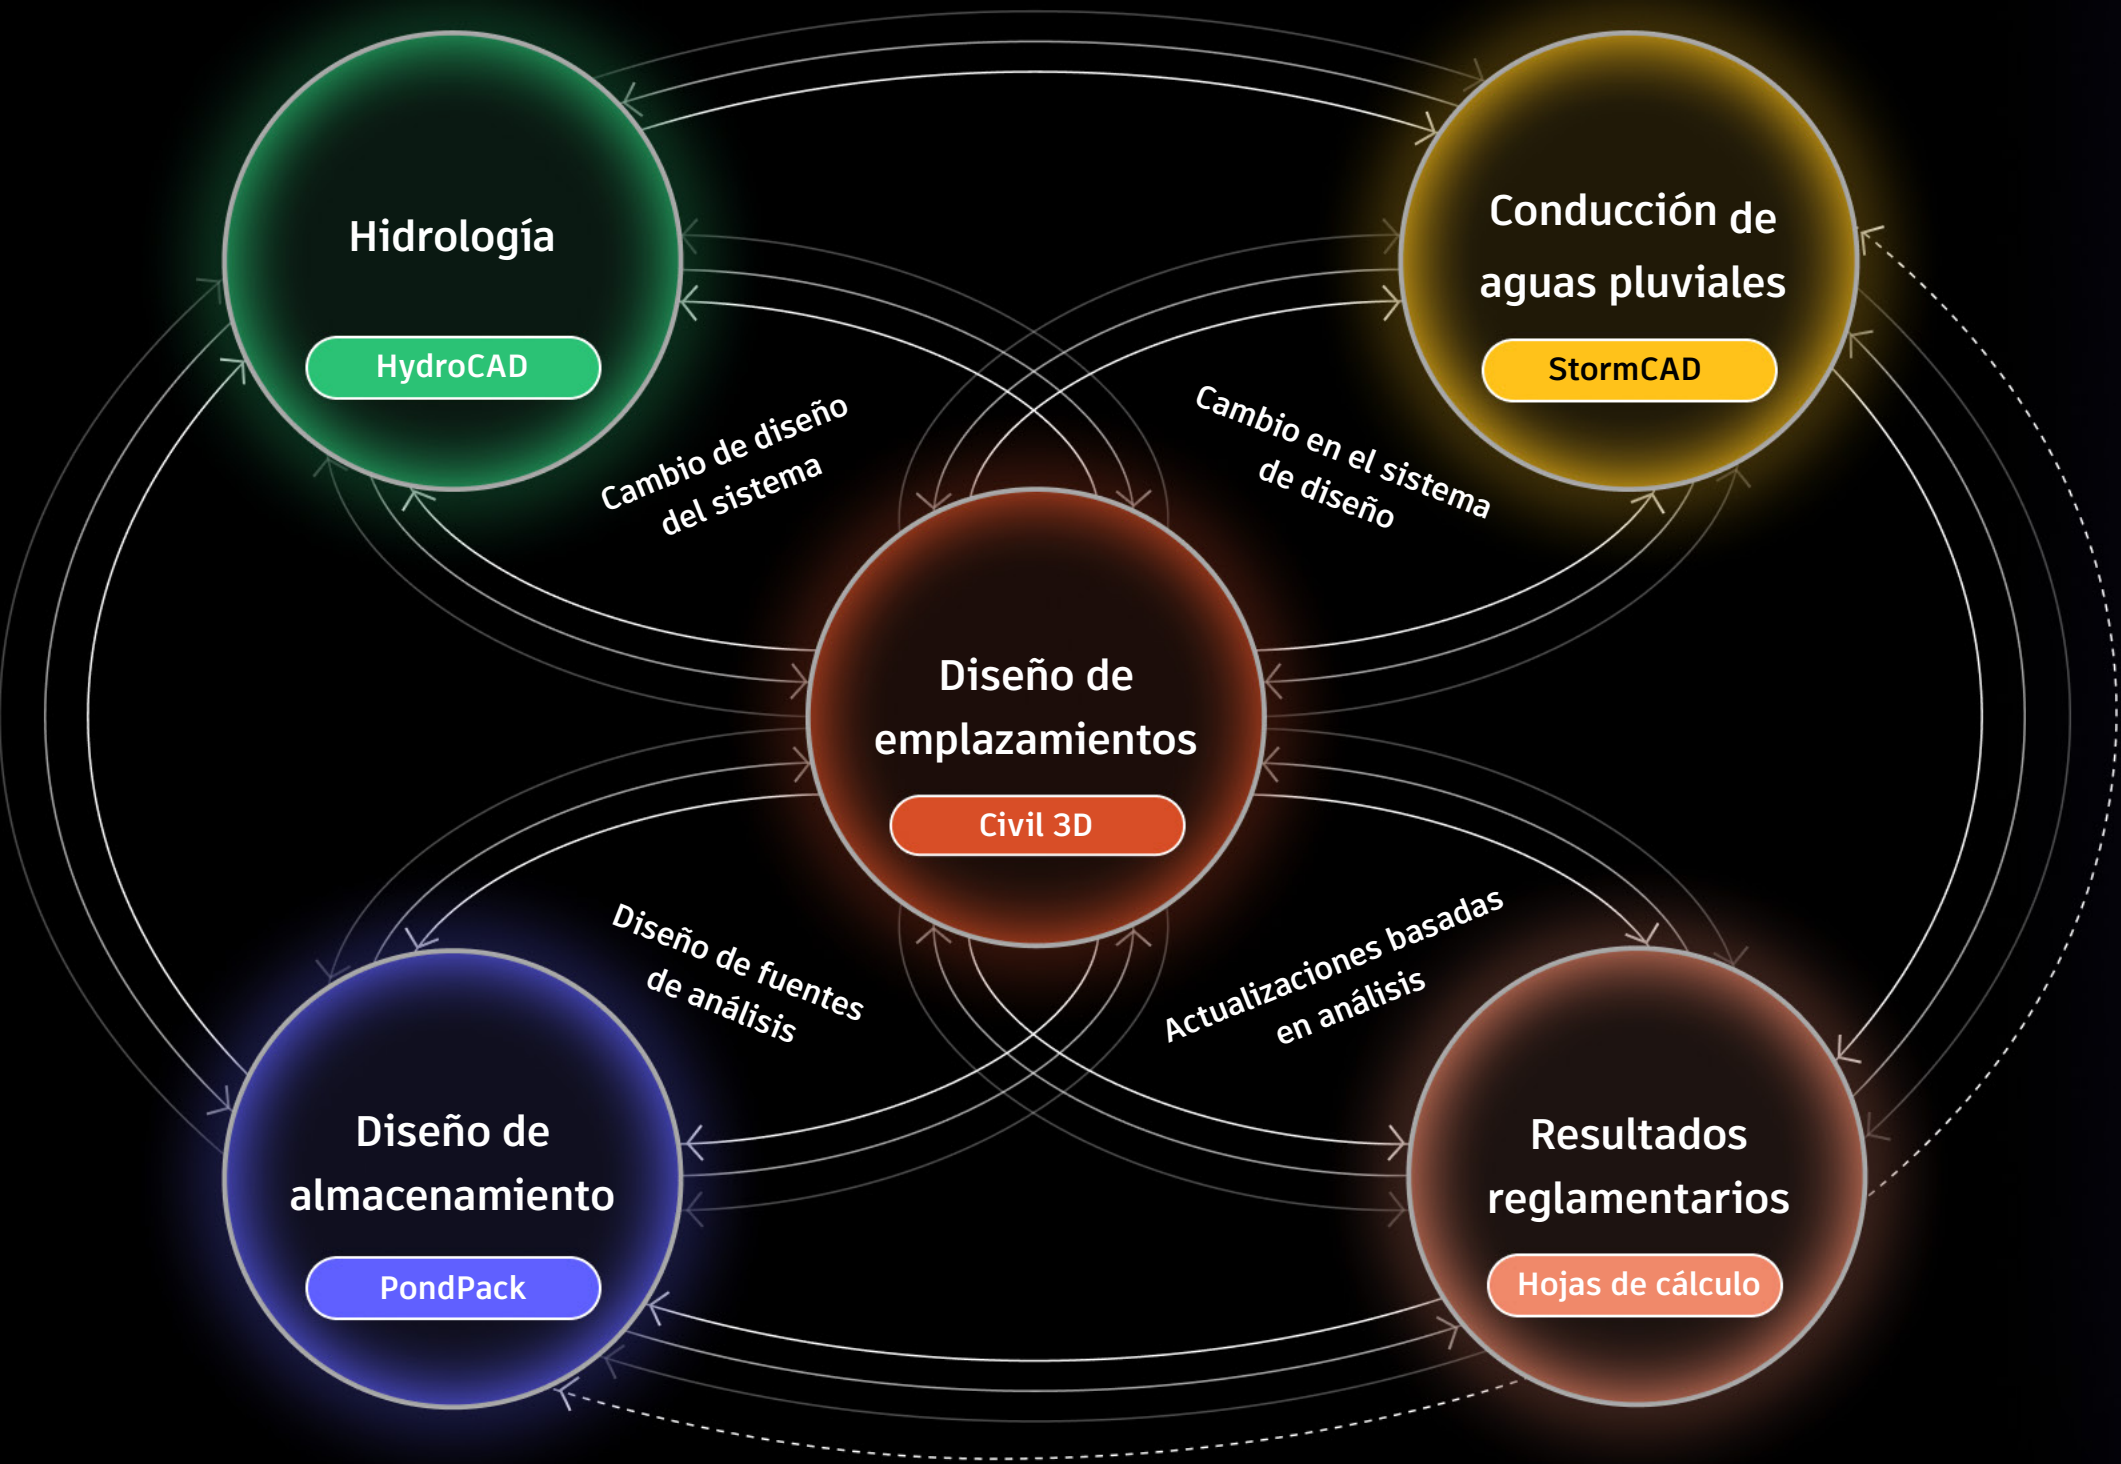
Hidrología

HydroCAD

Conducción de aguas pluviales

StormCAD

Cambio de diseño del sistema

Cambio en el sistema de diseño

Diseño de emplazamientos

Civil 3D

Diseño de fuentes de análisis

Actualizaciones basadas en análisis

Diseño de almacenamiento

PondPack

Resultados reglamentarios

Hojas de cálculo